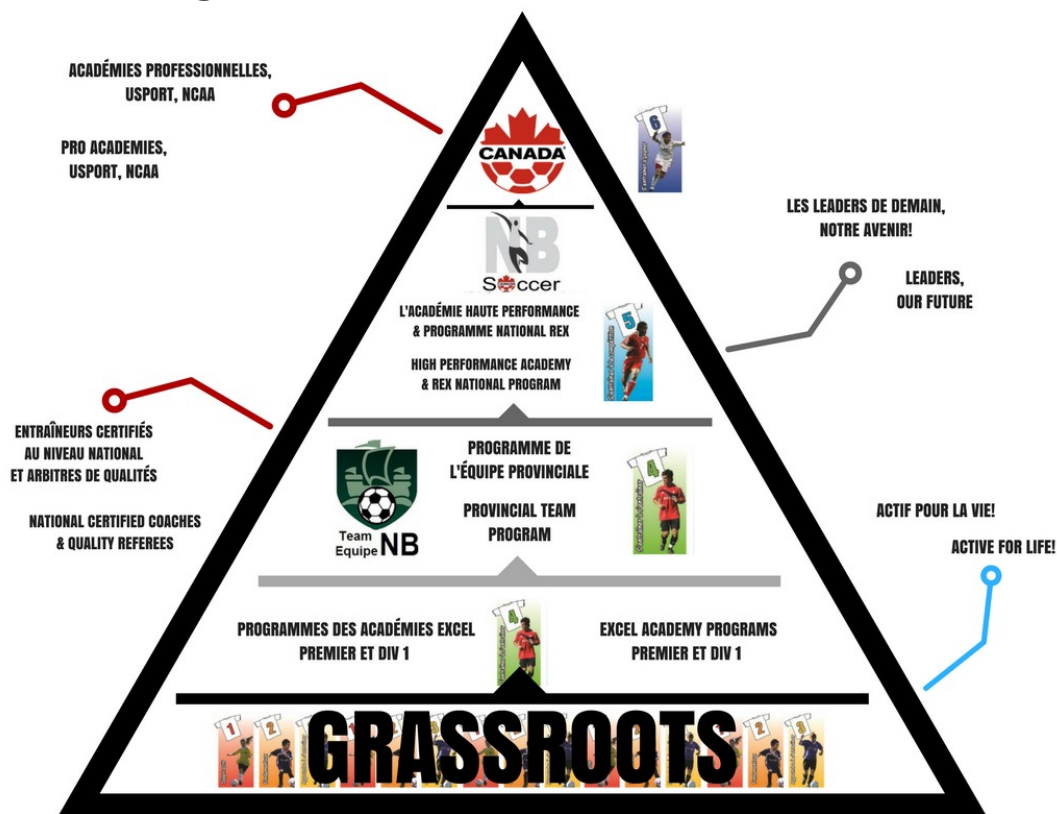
ACADÉMIES PROFESSIONNELLES, USPORT, NCAA

PRO ACADEMIES, USPORT, NCAA

CANADA

6

LES LEADERS DE DEMAIN, NOTRE AVENIR!

LEADERS, OUR FUTURE

NB Soccer

L'ACADÉMIE HAUTE PERFORMANCE & PROGRAMME NATIONAL REX

HIGH PERFORMANCE ACADEMY & REX NATIONAL PROGRAM

5

ENTRAÎNEURS CERTIFIÉS AU NIVEAU NATIONAL ET ARBITRES DE QUALITÉS

NATIONAL CERTIFIED COACHES & QUALITY REFEREES

Team Equipe NB

PROGRAMME DE L'ÉQUIPE PROVINCIALE

PROVINCIAL TEAM PROGRAM

4

ACTIF POUR LA VIE!

ACTIVE FOR LIFE!

PROGRAMMES DES ACADÉMIES EXCEL PREMIER ET DIV 1

4

EXCEL ACADEMY PROGRAMS PREMIER ET DIV 1

1 2 2 3

GRASSROOTS